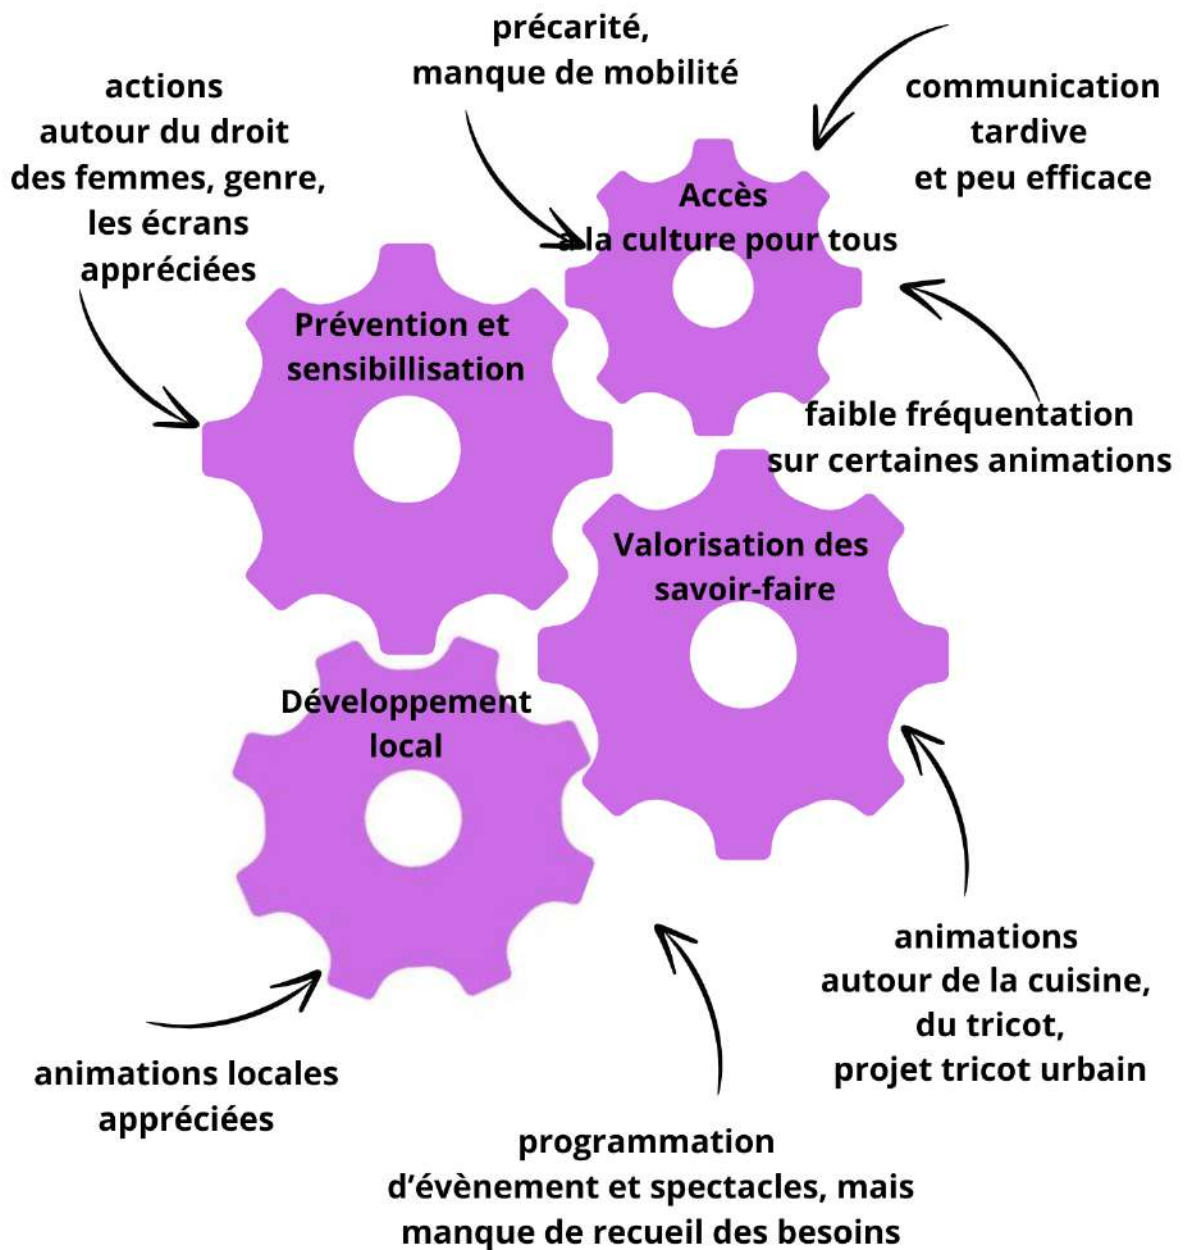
précarité, manque de mobilité

actions autour du droit des femmes, genre, les écrans appréciées

communication tardive et peu efficace

Accès à la culture pour tous

Prévention et sensibillisation

faible fréquentation sur certaines animations

Valorisation des savoir-faire

Développement local

animations autour de la cuisine, du tricot, projet tricot urbain

animations locales appréciées

programmation d'évènement et spectacles, mais manque de recueil des besoins